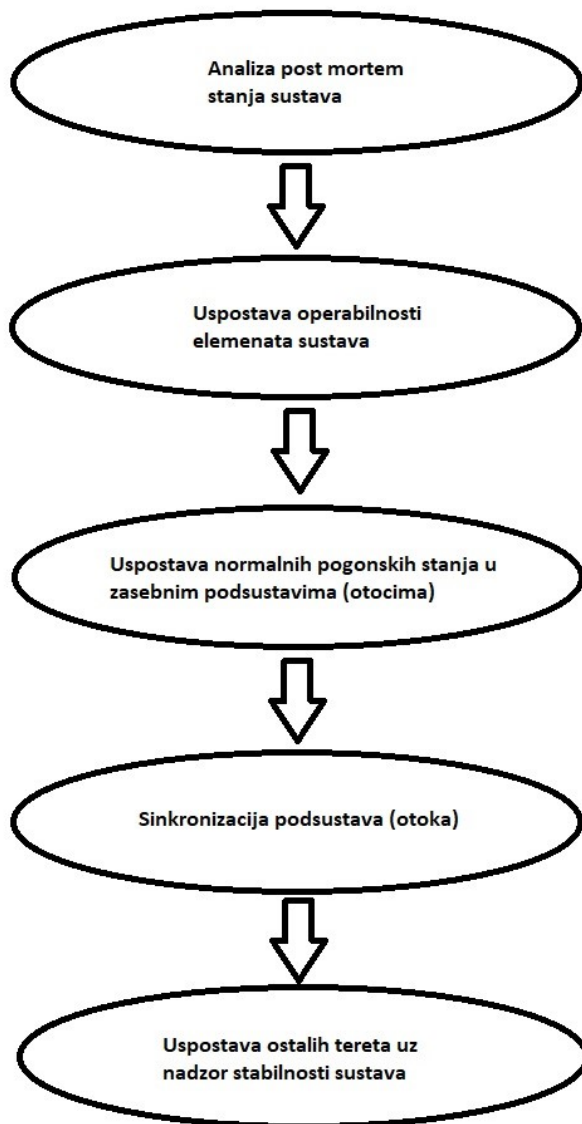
Analiza post mortem stanja sustava

Uspostava operabilnosti elemenata sustava

Uspostava normalnih pogonskih stanja u zasebnim podsustavima (otocima)

Sinkronizacija podsustava (otoka)

Uspostava ostalih tereta uz nadzor stabilnosti sustava